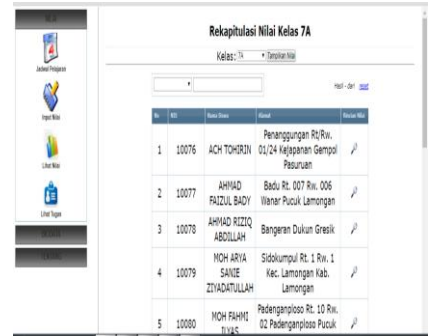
MENU

Jadwal Pelajaran

Input Nilai

Lihat Nilai

Lihat Tugas

Rekapitulasi Nilai Kelas 7A

Kelas: 7A Tampilkan Nilai

Hasil - dari reset

| No | NIS | Nama Siswa | Alamat | Rincian Nilai |
|---|---|---|---|---|
| 1 | 10076 | ACH TOHIRIN | Penanggungan Rt/Rw. 01/24 Kejapanan Gempol Pasuruan | |
| 2 | 10077 | AHMAD FAIZUL BADY | Badu Rt. 007 Rw. 006 Wanar Pucuk Lamongan | |
| 3 | 10078 | AHMAD RIZIQ ABDILLAH | Bangeran Dukun Gresik | |
| 4 | 10079 | MOH ARYA SANIE ZIYADATULLAH | Sidokumpul Rt. 1 Rw. 1 Kec. Lamongan Kab. Lamongan | |
| 5 | 10080 | MOH FAHMI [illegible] | Padenganploso Rt. 10 Rw. 02 Padenganploso Pucuk | |